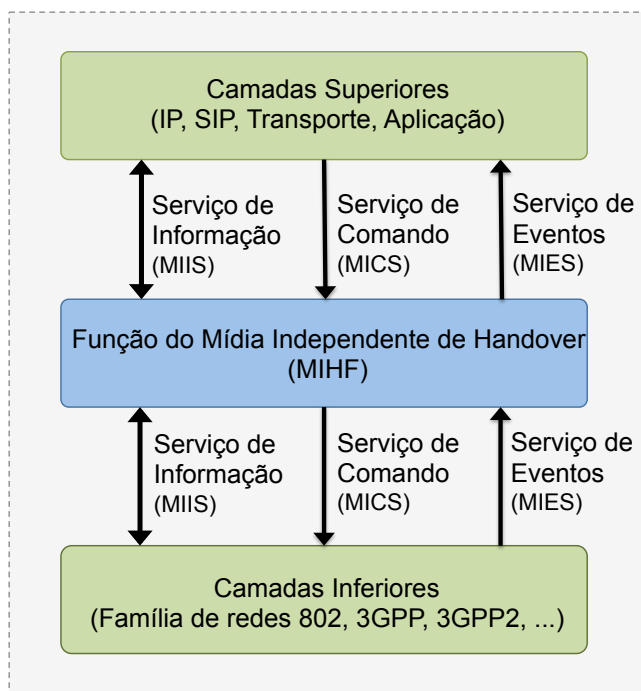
Camadas Superiores
(IP, SIP, Transporte, Aplicação)

Serviço de Informação (MIIS)

Serviço de Comando (MICS)

Serviço de Eventos (MIES)

Função do Mídia Independente de Handover
(MIHF)

Serviço de Informação (MIIS)

Serviço de Comando (MICS)

Serviço de Eventos (MIES)

Camadas Inferiores
(Família de redes 802, 3GPP, 3GPP2, ...)